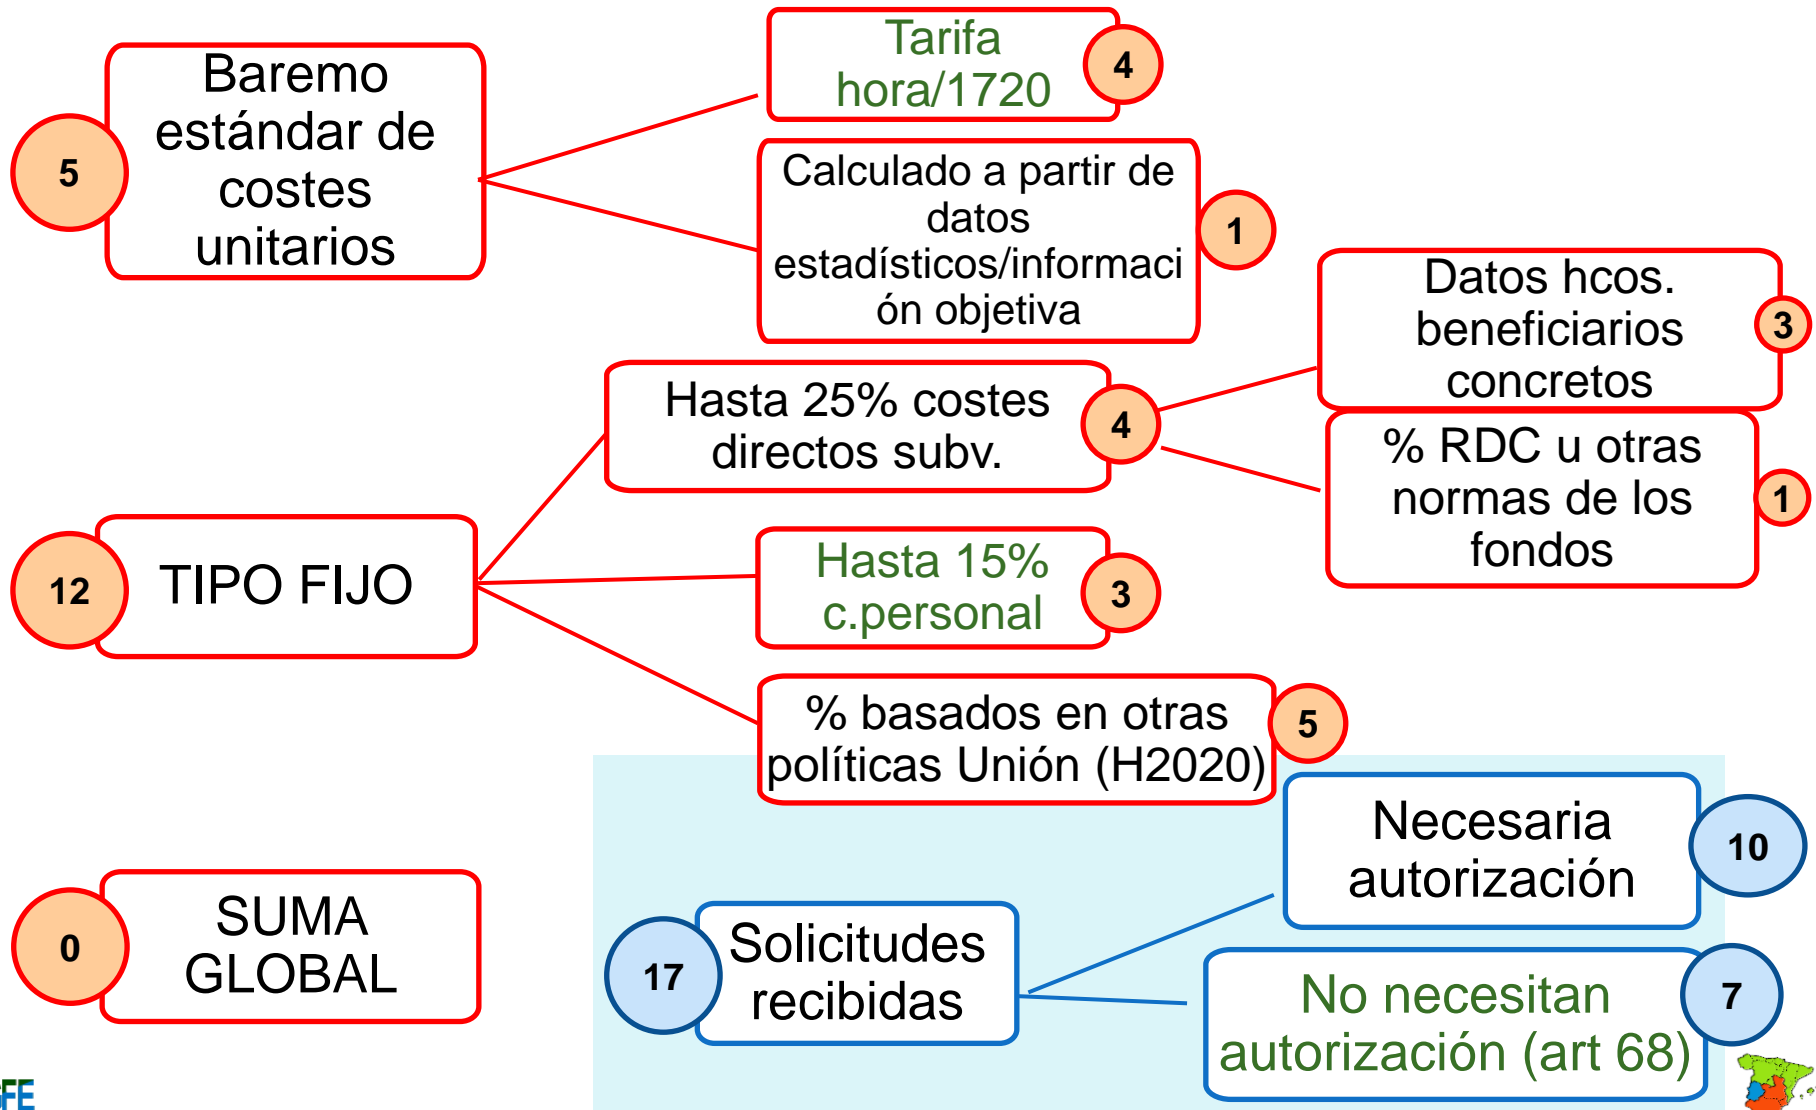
5
Baremo estándar de costes unitarios

Tarifa hora/1720
4

Calculado a partir de datos estadísticos/información objetiva
1

Datos hcos. beneficiarios concretos
3

Hasta 25% costes directos subv.
4

% RDC u otras normas de los fondos
1

12
TIPO FIJO

Hasta 15% c.personal
3

% basados en otras políticas Unión (H2020)
5

Necesaria autorización
10

0
SUMA GLOBAL

17
Solicitudes recibidas

No necesitan autorización (art 68)
7

FE